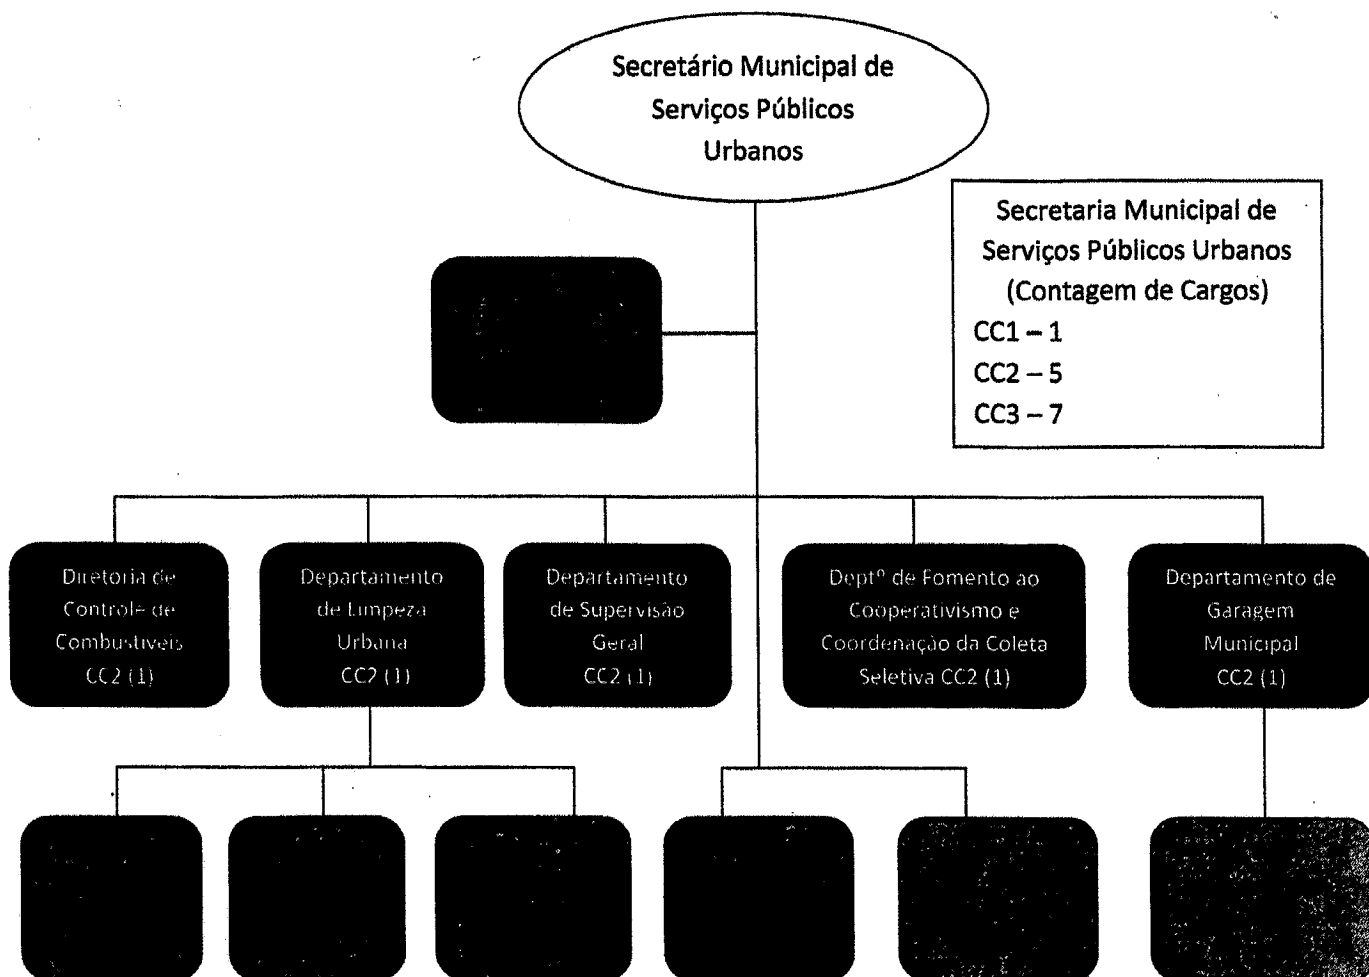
Secretário Municipal de Serviços Públicos Urbanos

Secretaria Municipal de Serviços Públicos Urbanos (Contagem de Cargos)
CC1 – 1
CC2 – 5
CC3 – 7

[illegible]

Diretoria de Controle de Combustíveis CC2 (1)

Departamento de Limpeza Urbana CC2 (1)

Departamento de Supervisão Geral CC2 (1)

Deptº de Fomento ao Cooperativismo e Coordenação da Coleta Seletiva CC2 (1)

Departamento de Garagem Municipal CC2 (1)

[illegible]

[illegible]

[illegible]

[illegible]

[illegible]

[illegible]